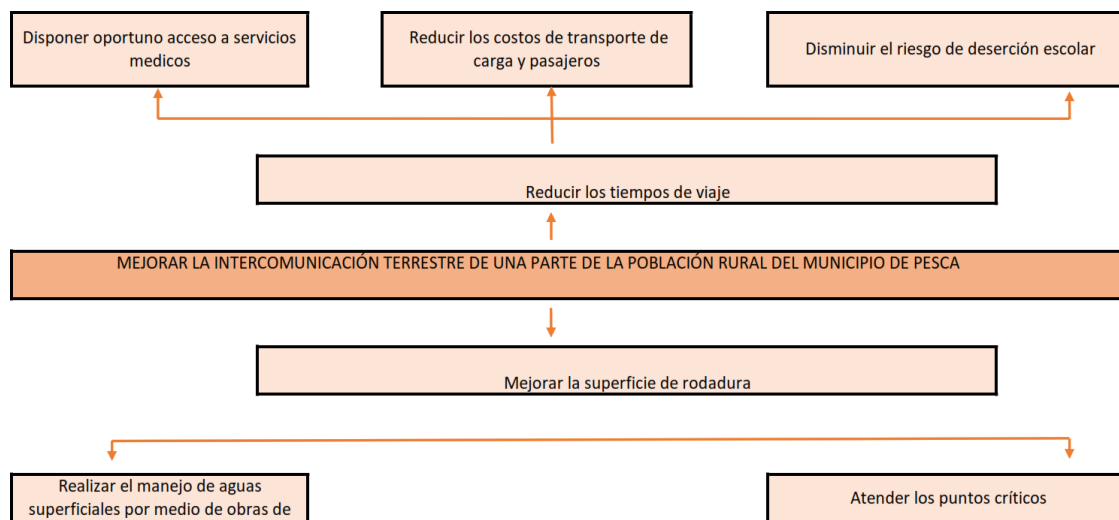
Disponer oportuno acceso a servicios medicos

Reducir los costos de transporte de carga y pasajeros

Disminuir el riesgo de deserción escolar

Reducir los tiempos de viaje

MEJORAR LA INTERCOMUNICACIÓN TERRESTRE DE UNA PARTE DE LA POBLACIÓN RURAL DEL MUNICIPIO DE PESCA

Mejorar la superficie de rodadura

Realizar el manejo de aguas superficiales por medio de obras de

Atender los puntos críticos